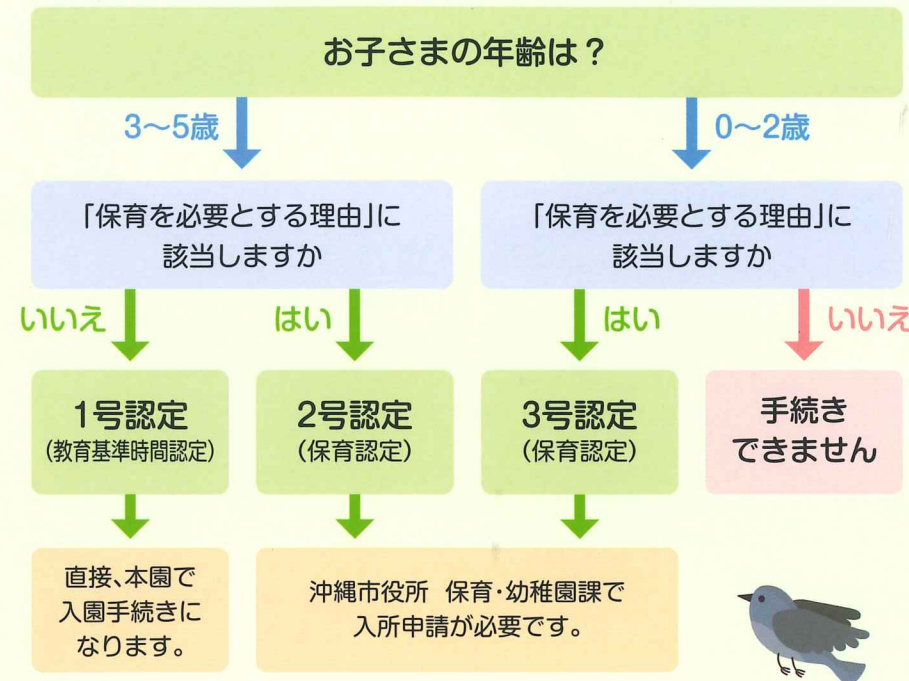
お子さまの年齢は？

3〜5歳

0〜2歳

「保育を必要とする理由」に該当しますか

「保育を必要とする理由」に該当しますか

いいえ

はい

はい

いいえ

1号認定
(教育基準時間認定)

2号認定
(保育認定)

3号認定
(保育認定)

手続きできません

直接、本園で入園手続きになります。

沖縄市役所　保育・幼稚園課で入所申請が必要です。